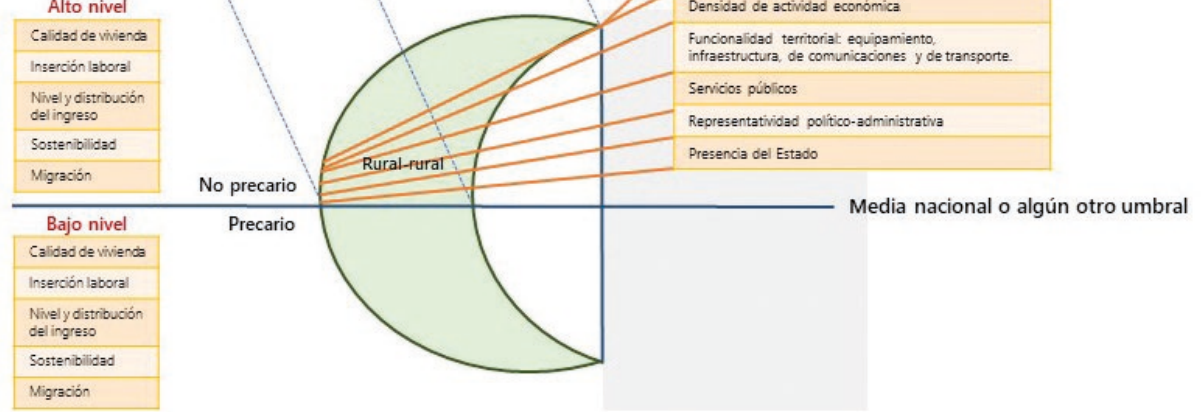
Alto nivel

Calidad de vivienda

Inserción laboral

Nivel y distribución del ingreso

Sostenibilidad

Migración

Densidad de actividad económica

Funcionalidad territorial: equipamiento, infraestructura, de comunicaciones y de transporte.

Servicios públicos

Representatividad político-administrativa

Presencia del Estado

Rural-rural

No precario

Precario

Media nacional o algún otro umbral

Bajo nivel

Calidad de vivienda

Inserción laboral

Nivel y distribución del ingreso

Sostenibilidad

Migración